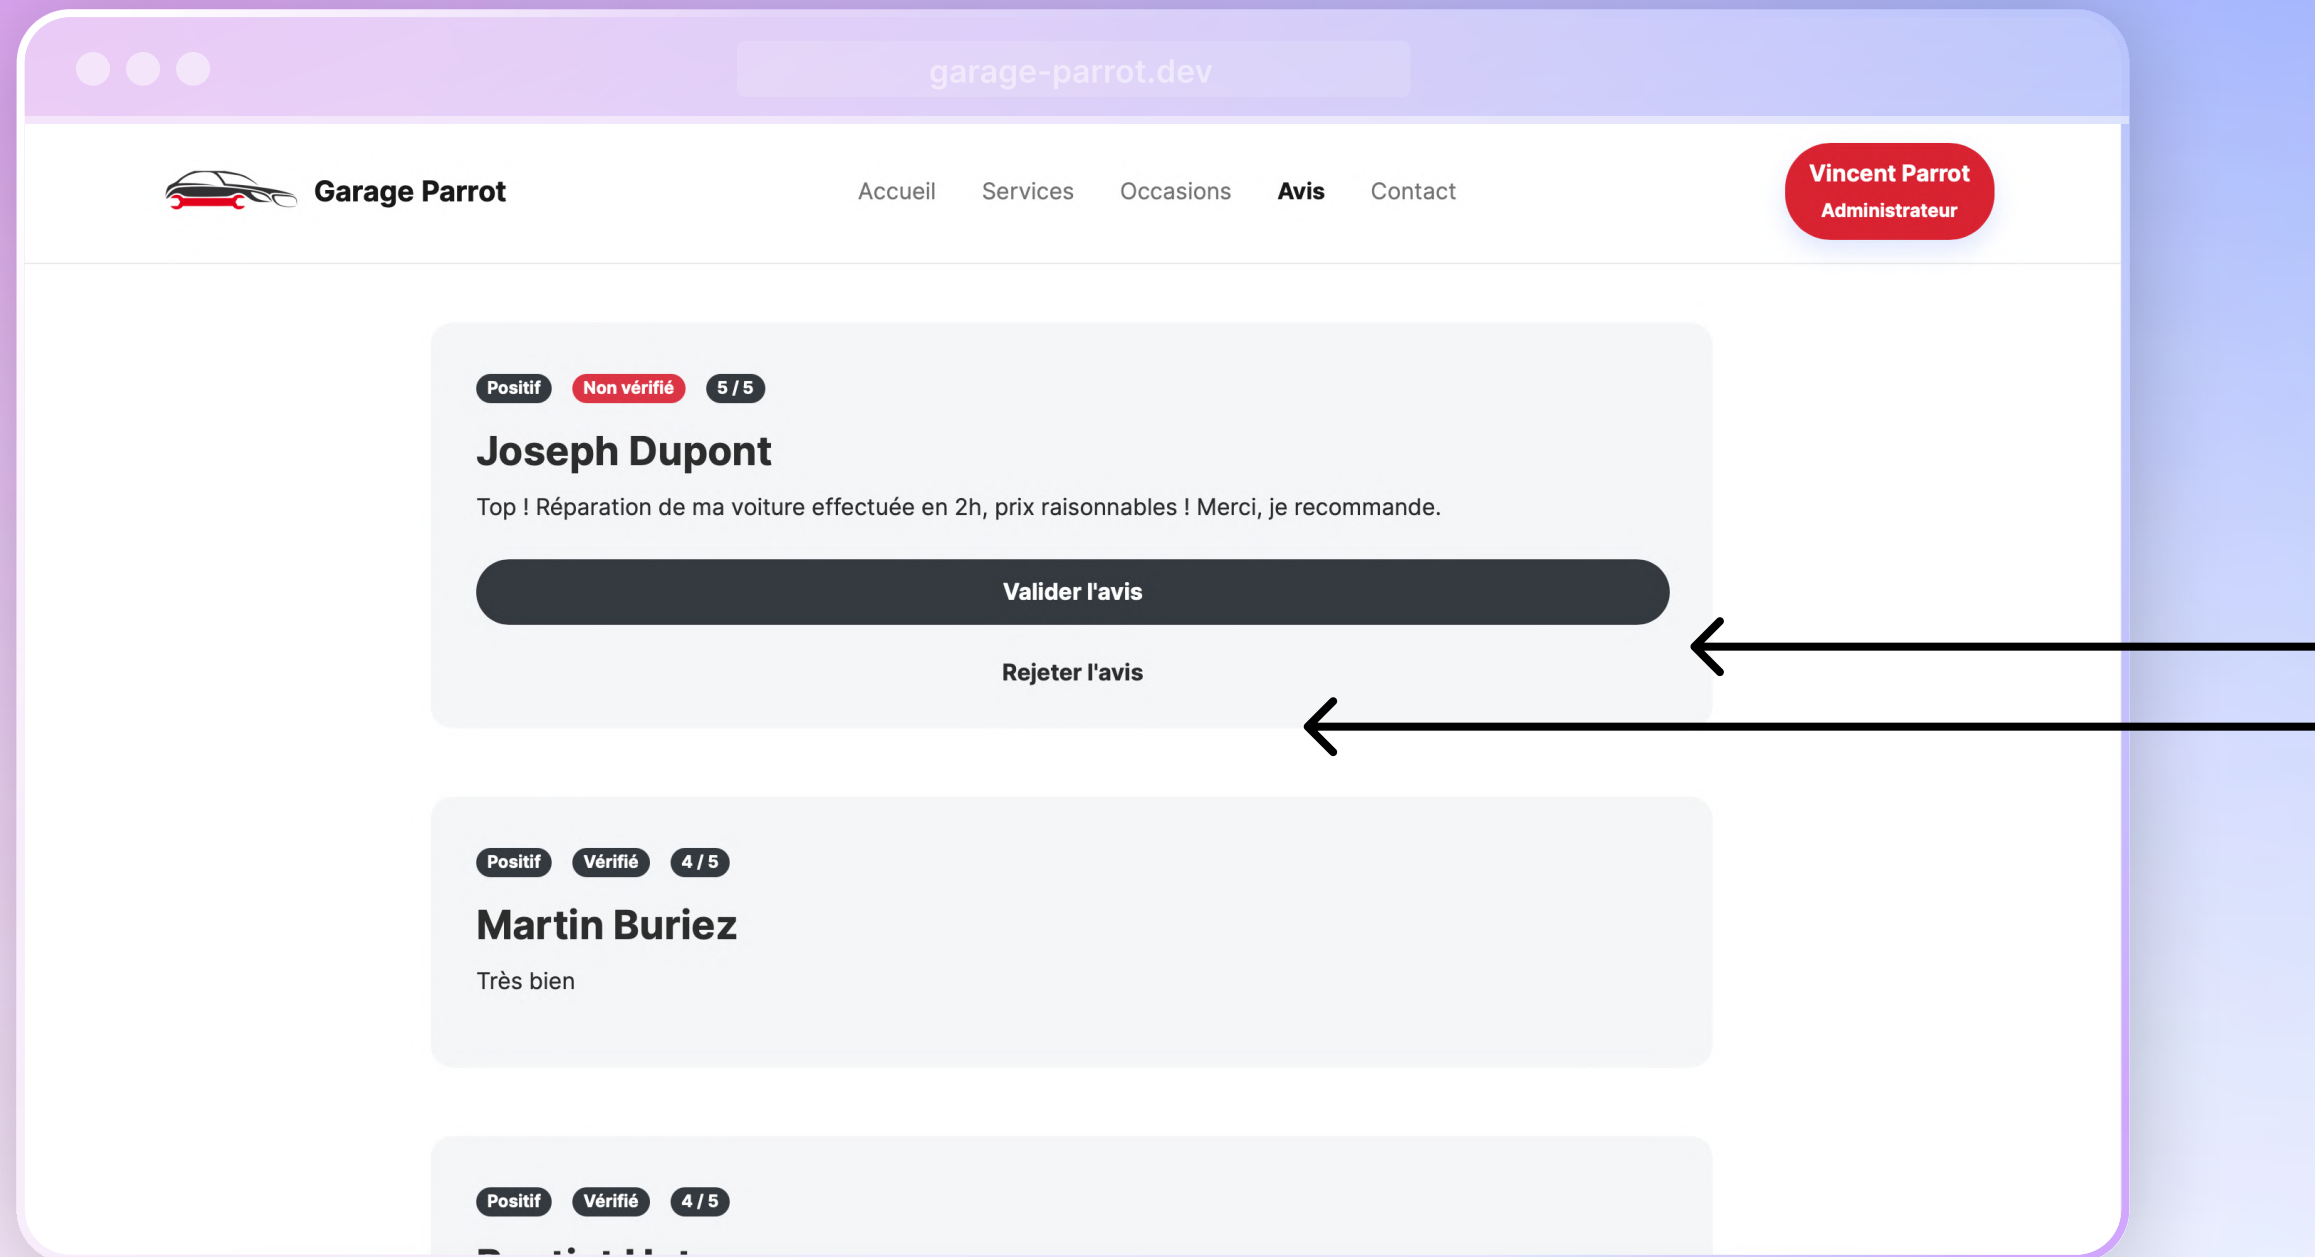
garage-parrot.dev

Garage Parrot

Accueil Services Occasions Avis Contact

Vincent Parrot
Administrateur

Positif Non vérifié 5 / 5

Joseph Dupont

Top ! Réparation de ma voiture effectuée en 2h, prix raisonnables ! Merci, je recommande.

Valider l'avis

Rejeter l'avis

Positif Vérifié 4 / 5

Martin Buriez

Très bien

Positif Vérifié 4 / 5

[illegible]